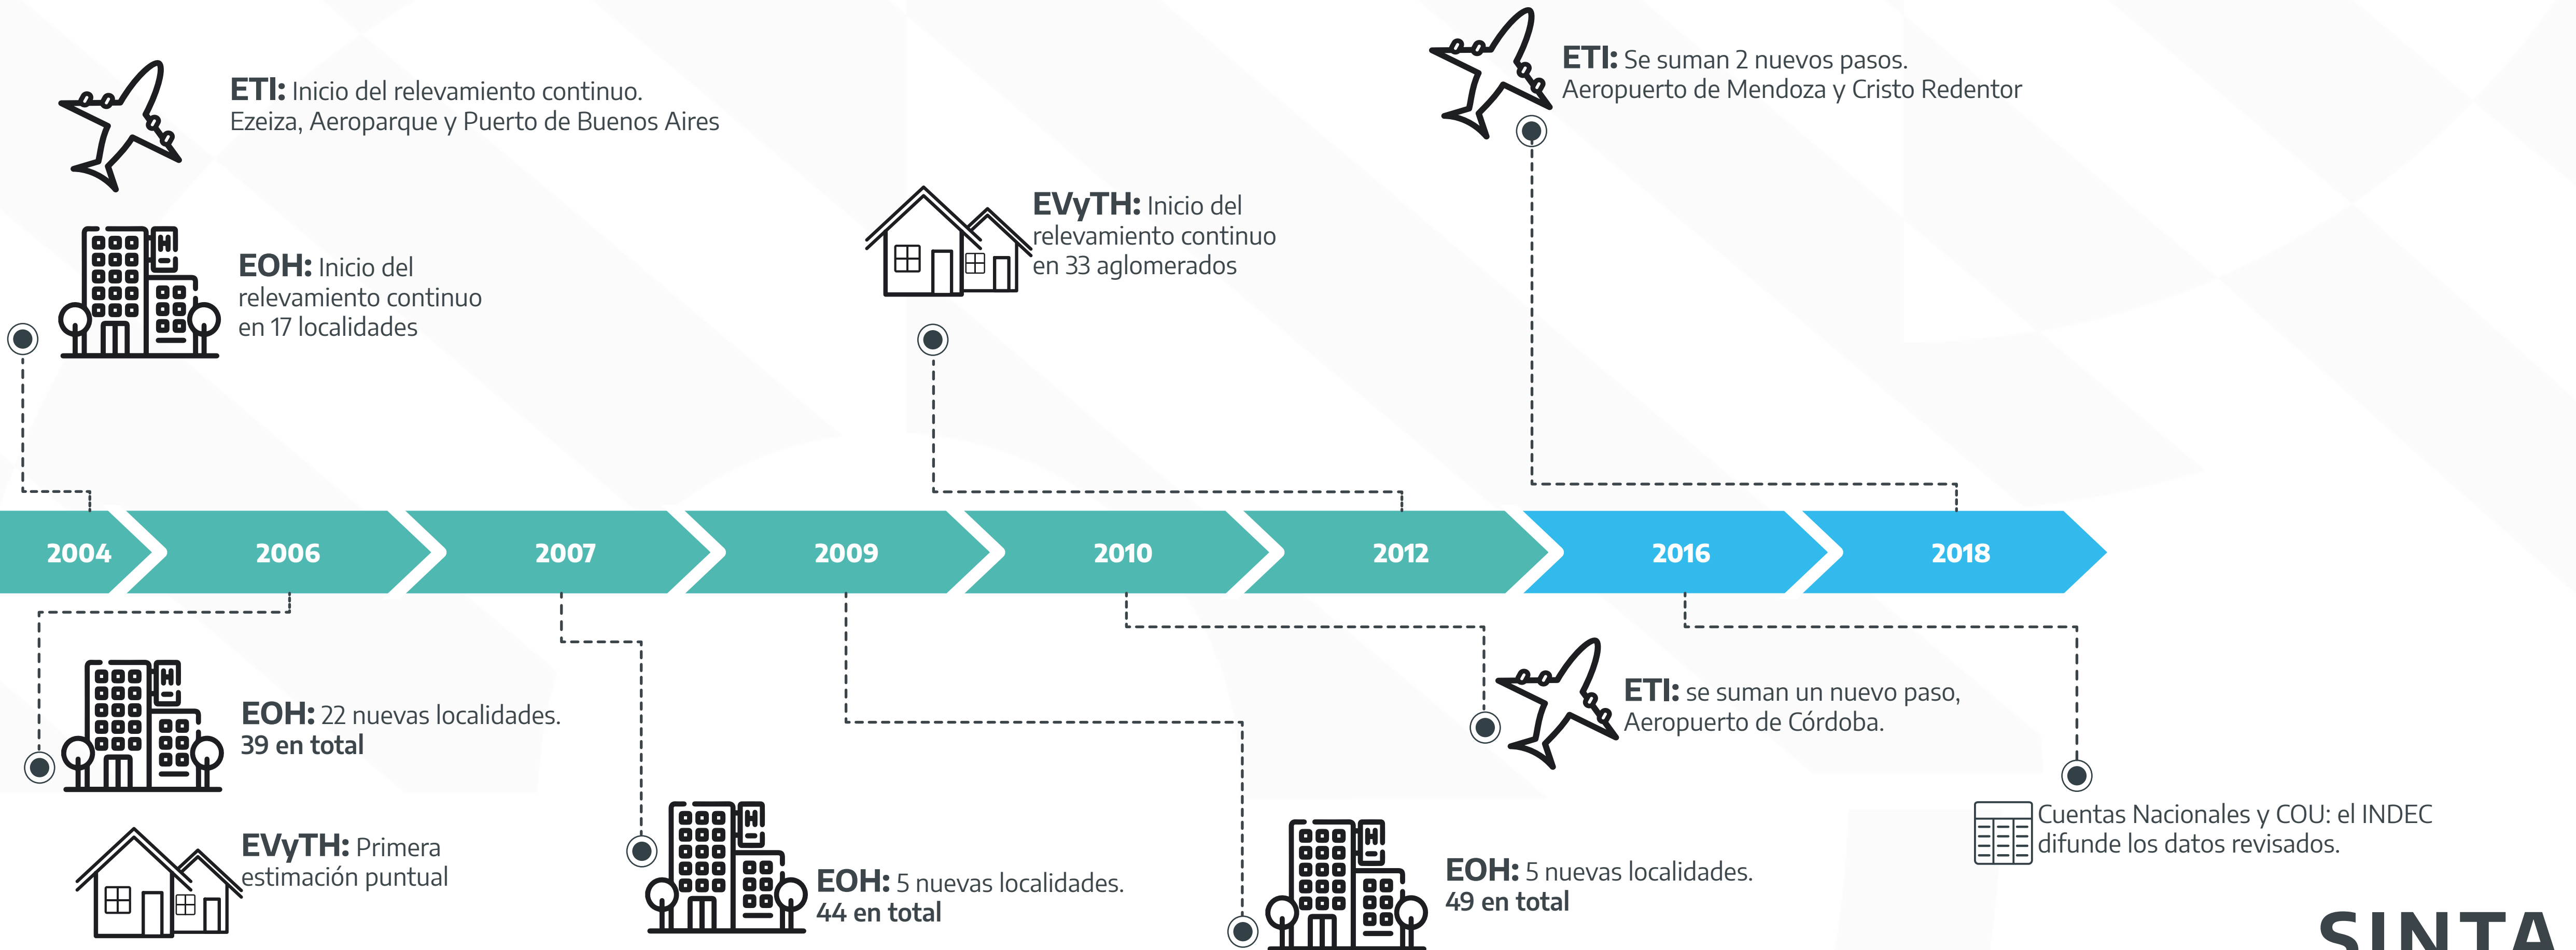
**ETI:** Inicio del relevamiento continuo. Ezeiza, Aeroparque y Puerto de Buenos Aires

**EOH:** Inicio del relevamiento continuo en 17 localidades

**EVyTH:** Inicio del relevamiento continuo en 33 aglomerados

**ETI:** Se suman 2 nuevos pasos. Aeropuerto de Mendoza y Cristo Redentor

2004 2006 2007 2009 2010 2012 2016 2018

**EOH:** 22 nuevas localidades. **39 en total**

**EVyTH:** Primera estimación puntual

**EOH:** 5 nuevas localidades. **44 en total**

**EOH:** 5 nuevas localidades. **49 en total**

**ETI:** se suman un nuevo paso, Aeropuerto de Córdoba.

Cuentas Nacionales y COU: el INDEC difunde los datos revisados.

SINTA